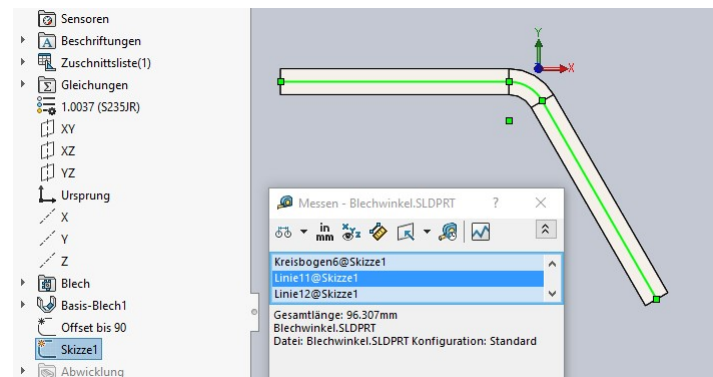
Sensoren
Beschriftungen
Zuschnittsliste(1)
Gleichungen
1.0037 (S235JR)
XY
XZ
YZ
Ursprung
X
Y
Z
Blech
Basis-Blech1
Offset bis 90
Skizze1
Abwicklung

Y
X

Messen - Blechwinkel.SLDPRT
?
×
in
mm

Kreisbogen6@Skizze1
Linie11@Skizze1
Linie12@Skizze1

Gesamtlänge: 96.307mm
Blechwinkel.SLDPRT
Datei: Blechwinkel.SLDPRT Konfiguration: Standard